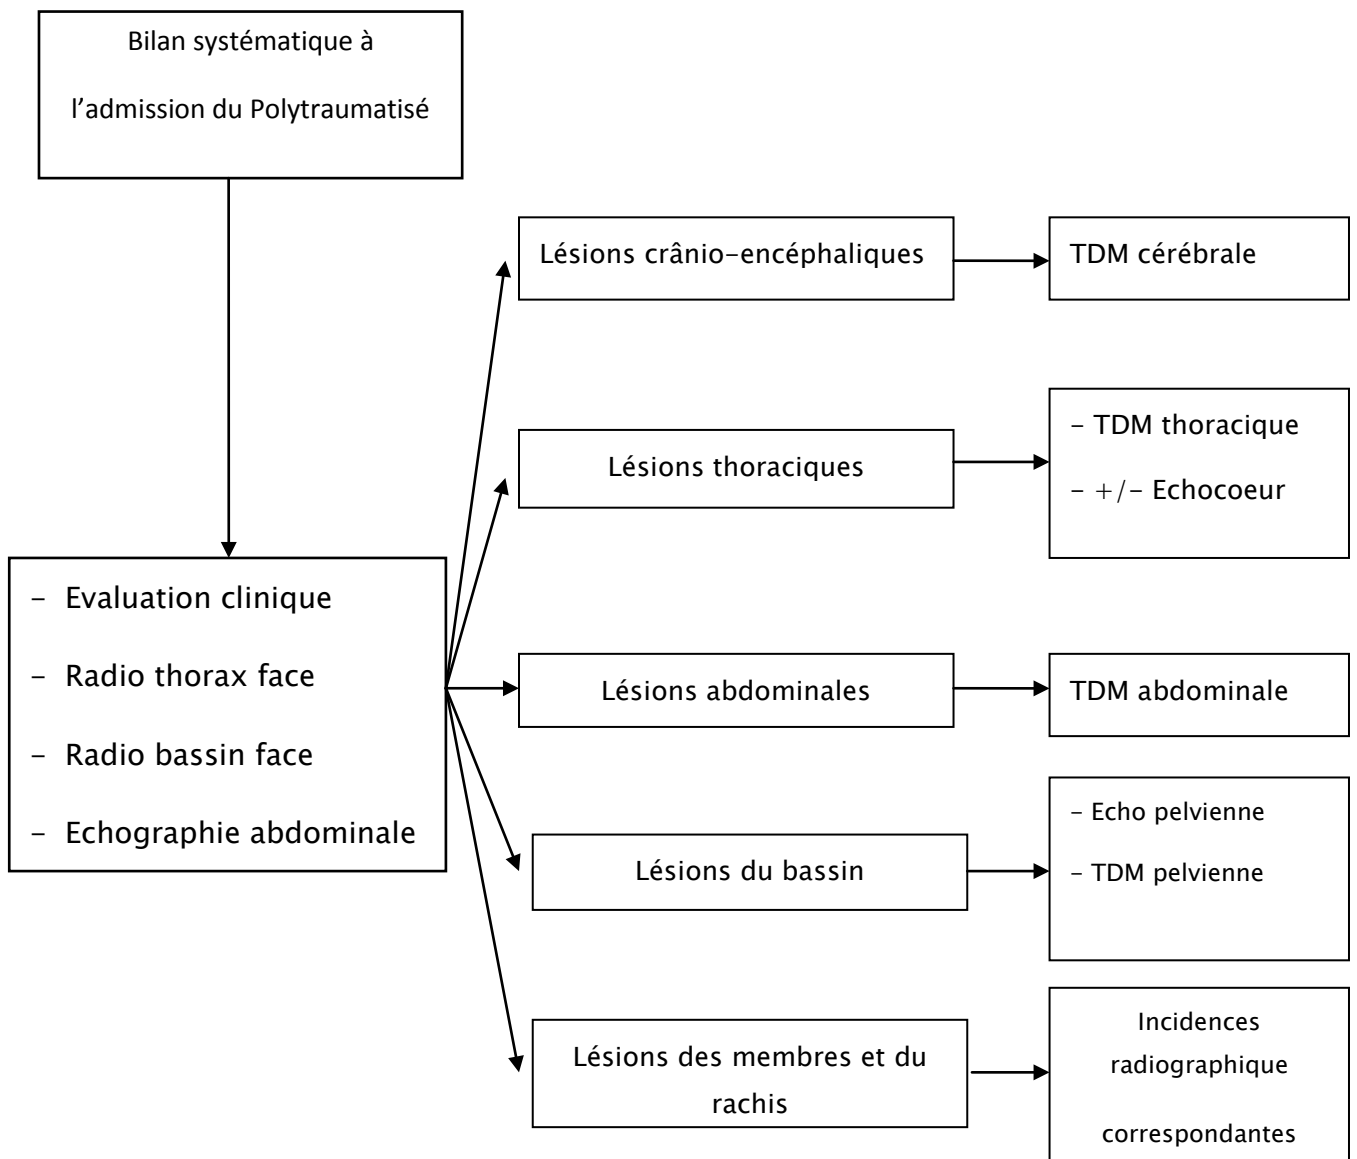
Bilan systématique à

l'admission du Polytraumatisé

- Evaluation clinique
- Radio thorax face
- Radio bassin face
- Echographie abdominale

Lésions crânio-encéphaliques

TDM cérébrale

Lésions thoraciques

- TDM thoracique
- +/- Echocoeur

Lésions abdominales

TDM abdominale

Lésions du bassin

- Echo pelvienne
- TDM pelvienne

Lésions des membres et du rachis

Incidences radiographique correspondantes